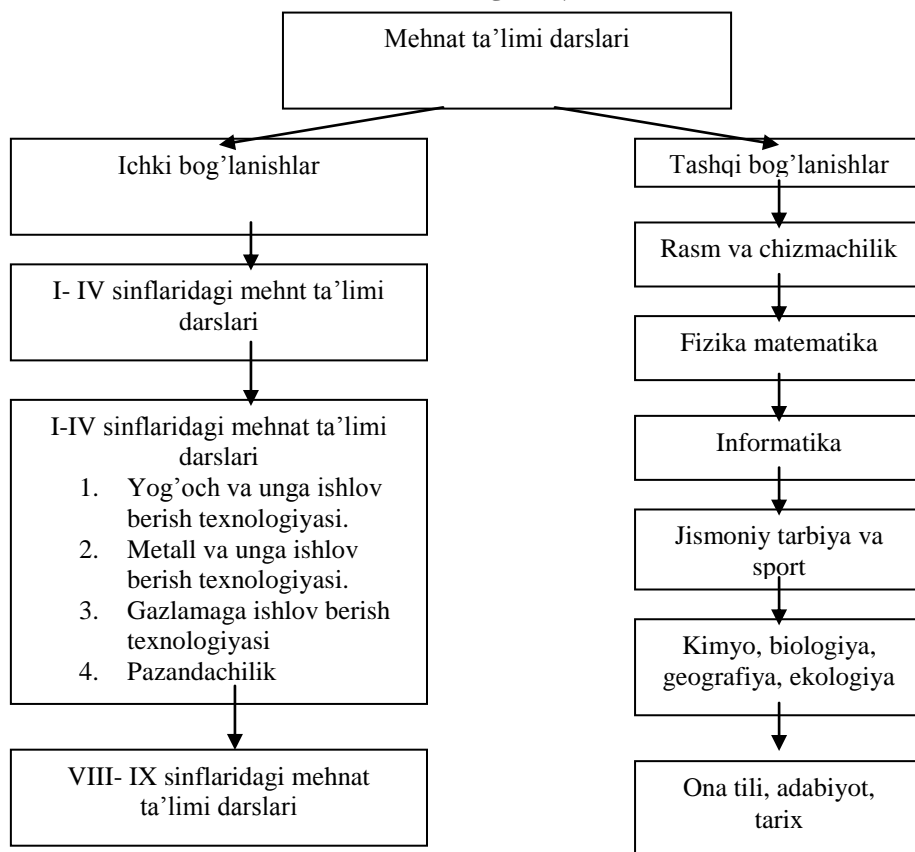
Mehnat ta'limi darslari

Ichki bog'lanishlar

I- IV sinflaridagi mehnt ta'limi darslari

I-IV sinflaridagi mehnat ta'limi darslari
1. Yog'och va unga ishlov berish texnologiyasi.
2. Metall va unga ishlov berish texnologiyasi.
3. Gazlamaga ishlov berish texnologiyasi
4. Pazandachilik

VIII- IX sinflaridagi mehnat ta'limi darslari

Tashqi bog'lanishlar

Rasm va chizmachilik

Fizika matematika

Informatika

Jismoniy tarbiya va sport

Kimyo, biologiya, geografiya, ekologiya

Ona tili, adabiyot, tarix